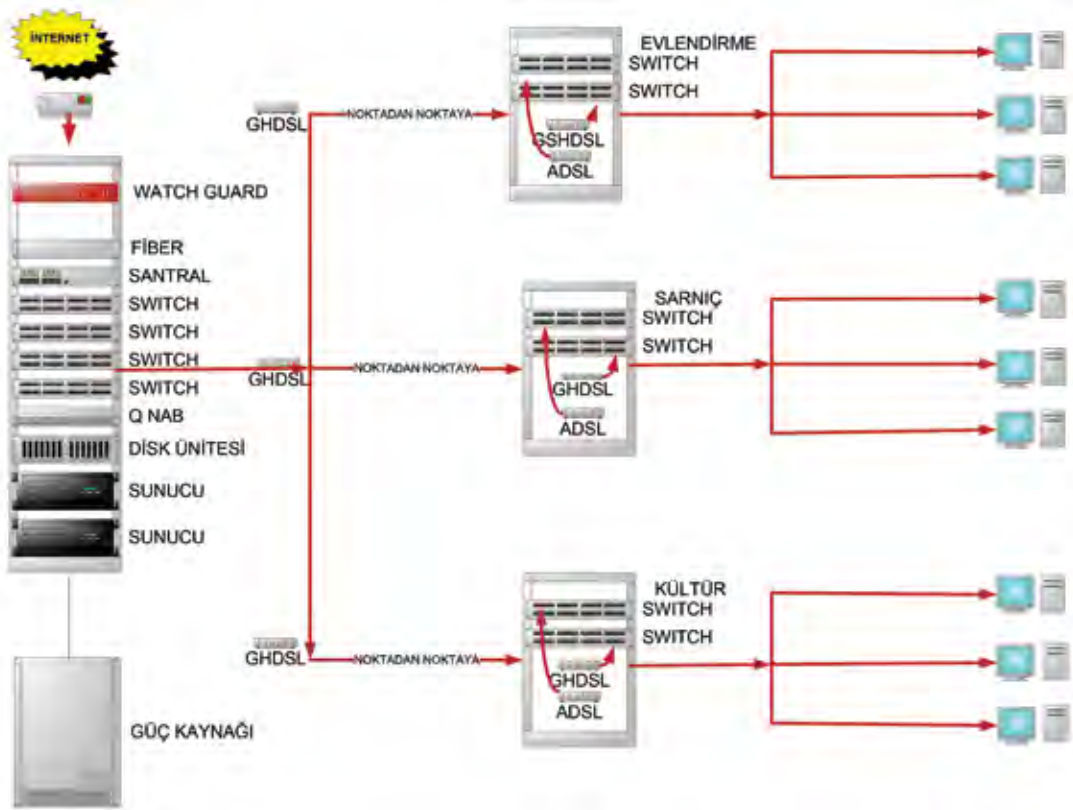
İNTERNET

WATCH GUARD

FİBER

SANTRAL

SWITCH

SWITCH

SWITCH

SWITCH

Q NAB

DİSK ÜNİTESİ

SUNUCU

SUNUCU

GÜÇ KAYNAĞI

GHDSL

NOKTADAN NOKTAYA

EVLENDİRME SWITCH

SWITCH

GSHDSL

ADSL

GHDSL

NOKTADAN NOKTAYA

SARNIÇ SWITCH

SWITCH

GHDSL

ADSL

GHDSL

NOKTADAN NOKTAYA

KÜLTÜR SWITCH

SWITCH

GHDSL

ADSL